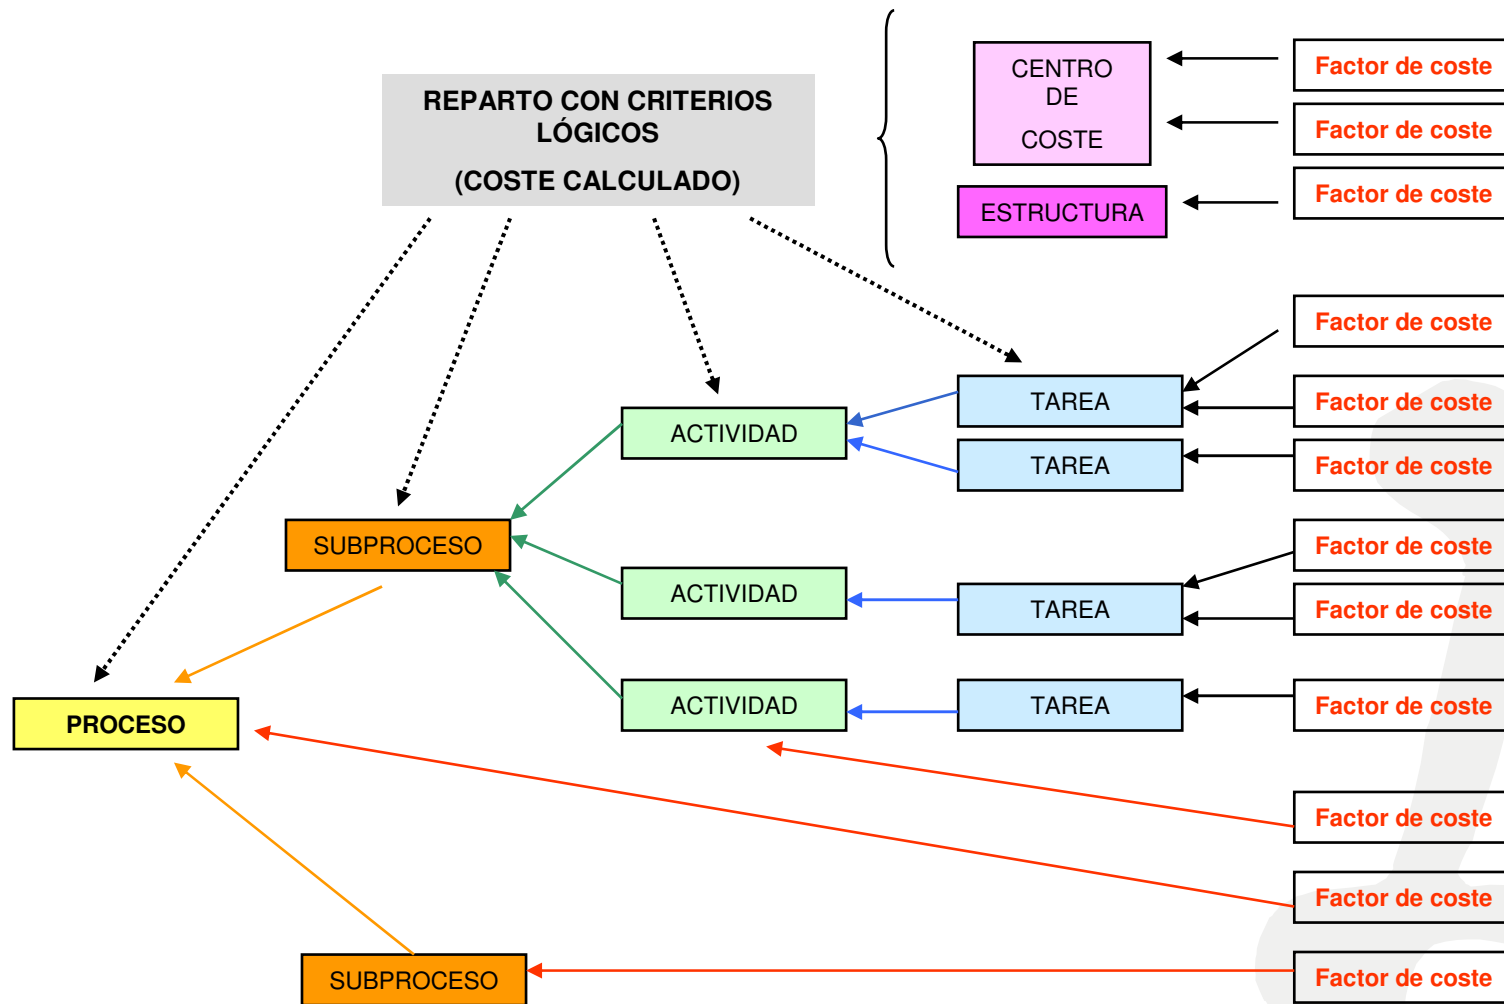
REPARTO CON CRITERIOS LÓGICOS

(COSTE CALCULADO)

CENTRO DE COSTE

ESTRUCTURA

Factor de coste

Factor de coste

Factor de coste

Factor de coste

TAREA

Factor de coste

ACTIVIDAD

TAREA

Factor de coste

SUBPROCESO

Factor de coste

ACTIVIDAD

TAREA

Factor de coste

PROCESO

ACTIVIDAD

TAREA

Factor de coste

Factor de coste

Factor de coste

SUBPROCESO

Factor de coste